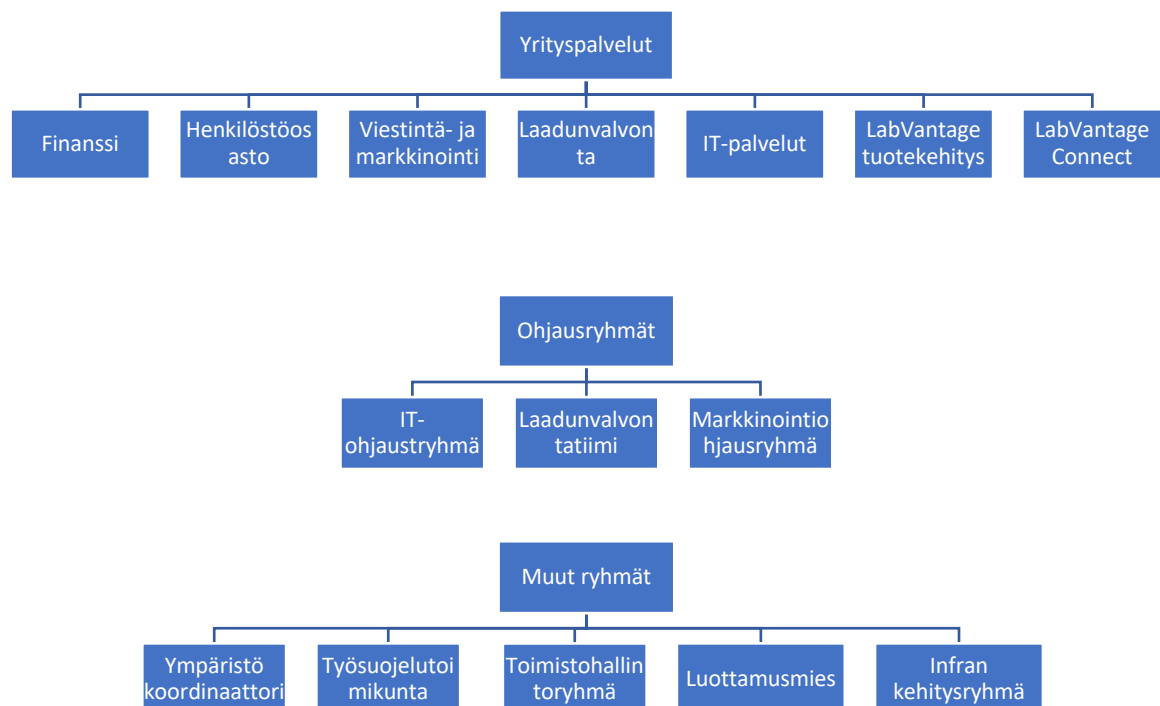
Yrityspalvelut

Finanssi

Henkilöstöosasto

Viestintä- ja markkinointi

Laadunvalvonta

IT-palvelut

LabVantage tuotekehitys

LabVantage Connect

Ohjausryhmät

IT-ohjaustryhmä

Laadunvalvontatiimi

Markkinointiohjausryhmä

Muut ryhmät

Ympäristö koordinaattori

Työsuojelutoimikunta

Toimistohallintoryhmä

Luottamusmies

Infran kehitysryhmä